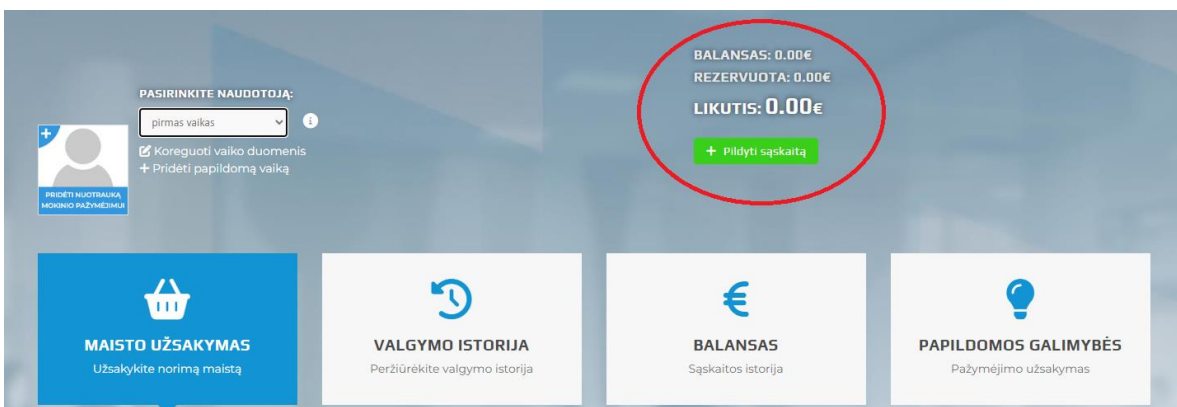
PASIRINKITE NAUDOTOJĄ:
pirmas vaikas
Koreguoti vaiko duomenis
+ Pridėti papildomą vaiką
PRIDĖTI NUOTRAUKĄ MOKINIO PAŽYMĖJIMUI

BALANSAS: 0.00€
REZERVUOTA: 0.00€
LIKUTIS: 0.00€
+ Pildyti sąskaitą

MAISTO UŽSAKYMAS
Užsakykite norimą maistą

VALGYMO ISTORIJA
Peržiūrėkite valgymo istorija

BALANSAS
Sąskaitos istorija

PAPILDOMOS GALIMYBĖS
Pažymėjimo užsakymas